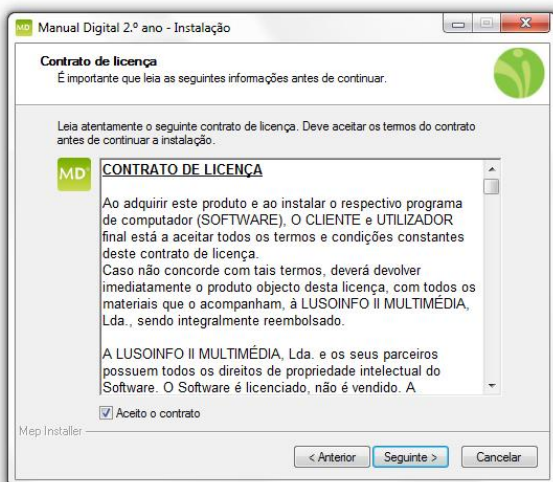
MD Manual Digital 2.º ano - Instalação

Contrato de licença
É importante que leia as seguintes informações antes de continuar.

Leia atentamente o seguinte contrato de licença. Deve aceitar os termos do contrato antes de continuar a instalação.

MD

CONTRATO DE LICENÇA

Ao adquirir este produto e ao instalar o respectivo programa de computador (SOFTWARE), O CLIENTE e UTILIZADOR final está a aceitar todos os termos e condições constantes deste contrato de licença.
Caso não concorde com tais termos, deverá devolver imediatamente o produto objecto desta licença, com todos os materiais que o acompanham, à LUSOINFO II MULTIMÉDIA, Lda., sendo integralmente reembolsado.

A LUSOINFO II MULTIMÉDIA, Lda. e os seus parceiros possuem todos os direitos de propriedade intelectual do Software. O Software é licenciado, não é vendido. A

Aceito o contrato

Mep Installer

< Anterior  Seguinte >  Cancelar